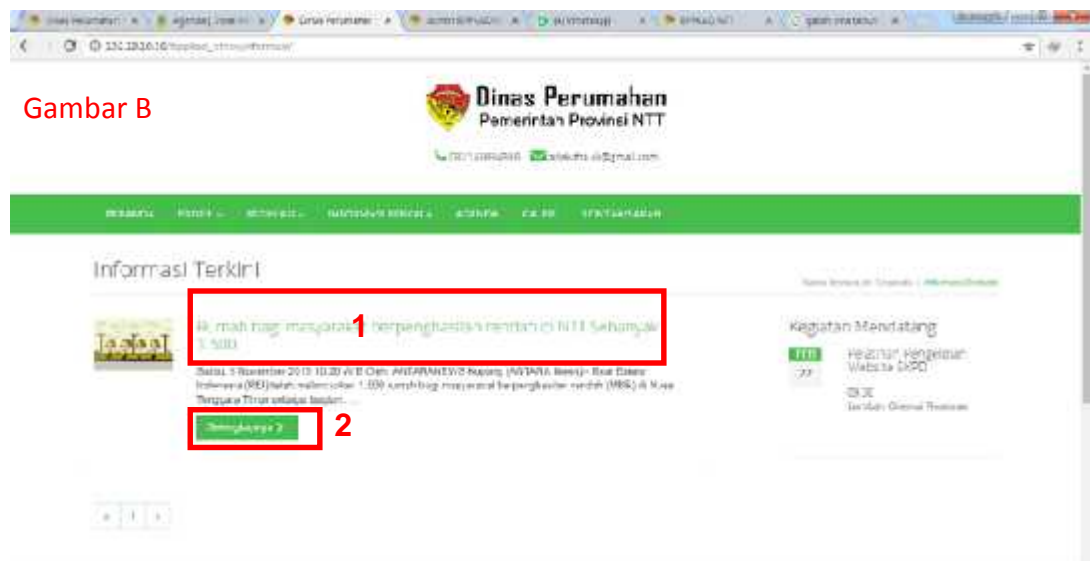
Gambar B

Dinas Perumahan
Pemerintah Provinsi NTT

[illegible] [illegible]@gmail.com

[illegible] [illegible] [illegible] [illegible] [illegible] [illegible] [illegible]

Informasi Terkini

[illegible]

Rumah bagi masyarakat berpenghasilan rendah di NTT Sebanyak 1.500

1

Selasa, 5 November 2013 10:20 WIB Oleh: ANTARANEWS Kupang (ANTARA News) - Real Estate Indonesia (REI) telah membangun 1.500 rumah bagi masyarakat berpenghasilan rendah (MBR) di Nusa Tenggara Timur selama tahun...

Selengkapnya »

2

Kegiatan Mendatang

FEB
22

Pelatihan Pengelolaan Website SKPD

08:30
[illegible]

« 1 »